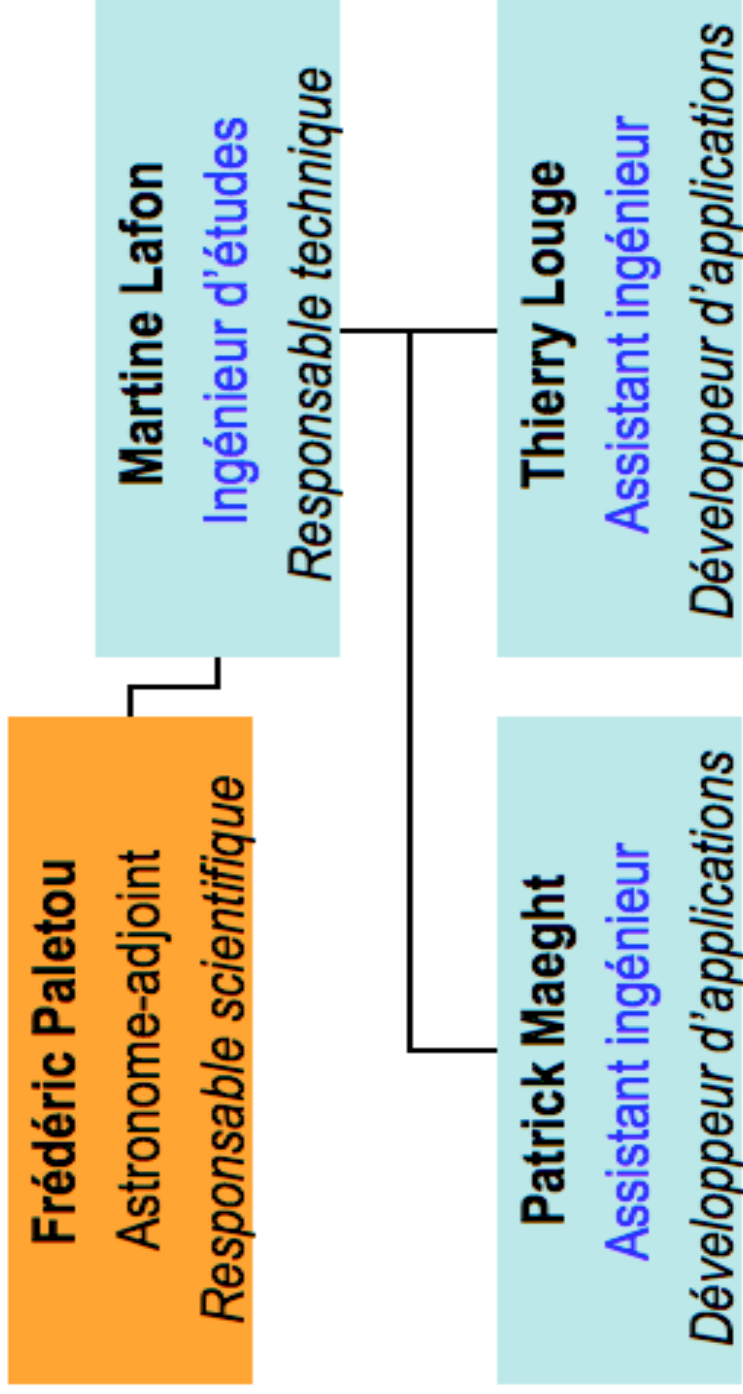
Frédéric Paletou
Astronome-adjoint
Responsable scientifique

Martine Lafon
Ingénieur d'études
Responsable technique

Patrick Maeght
Assistant ingénieur
Développeur d'applications

Thierry Louge
Assistant ingénieur
Développeur d'applications